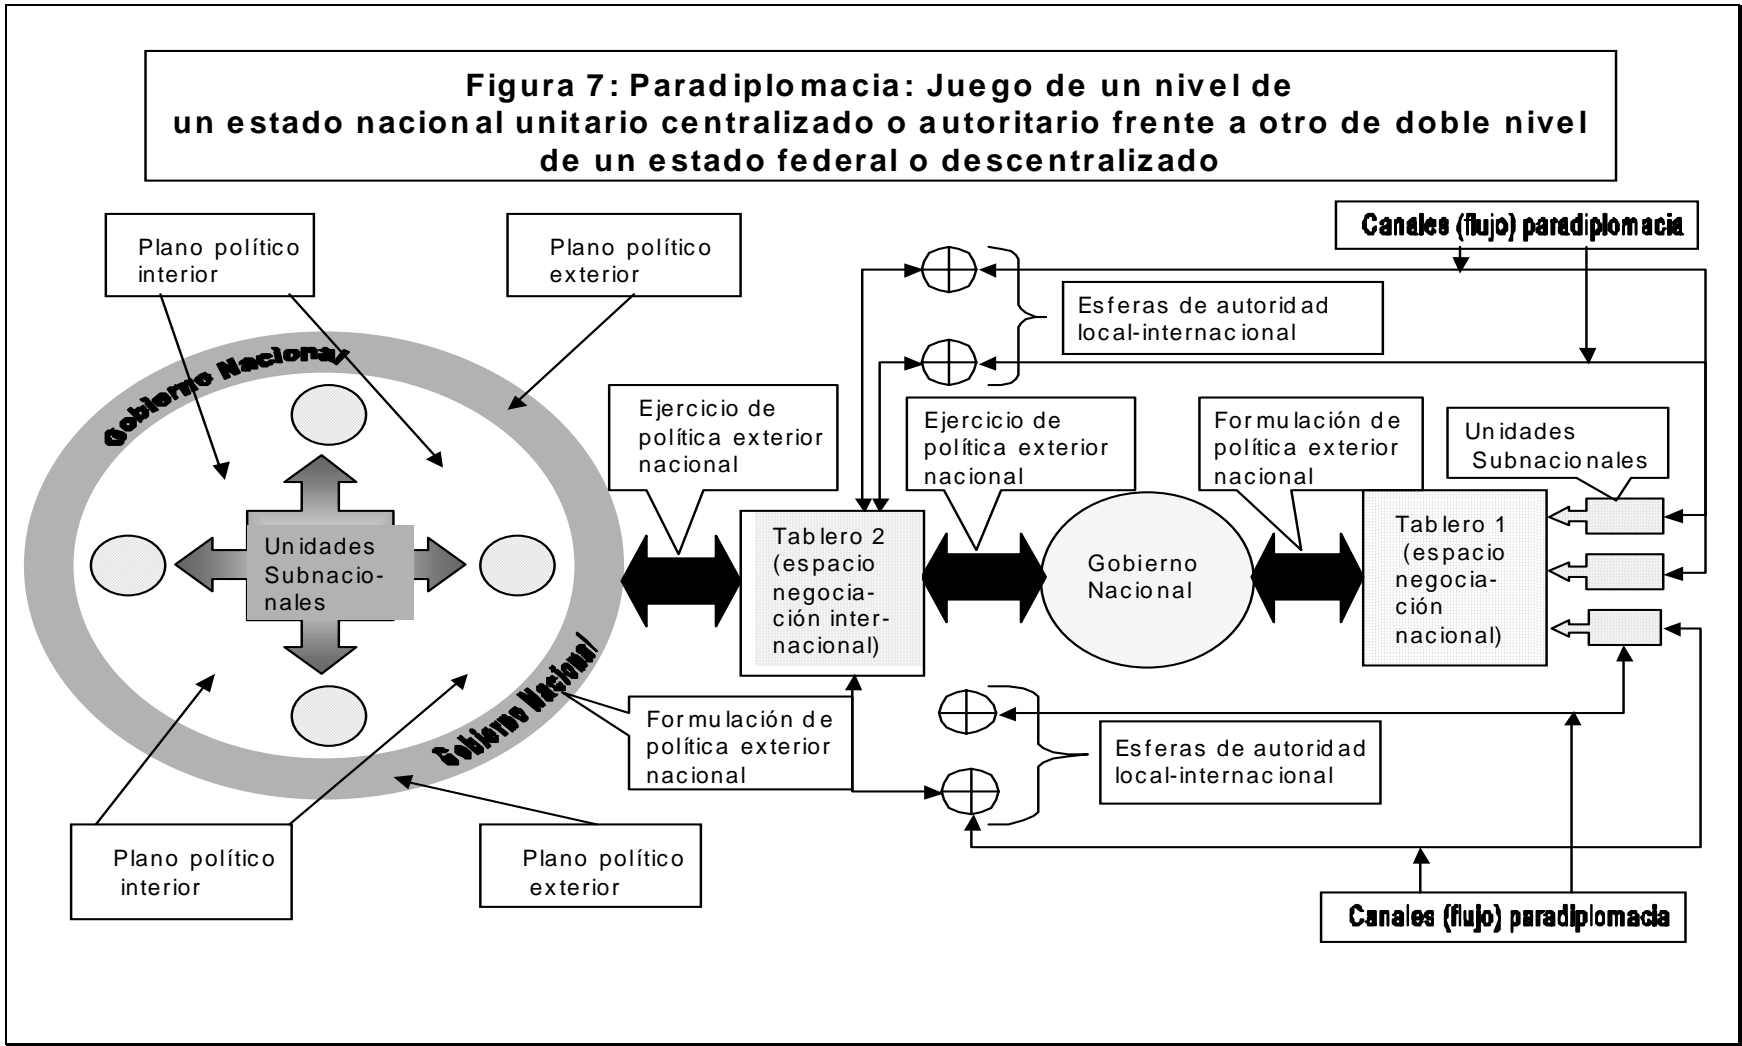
Figura 7: Paradiplomacia: Juego de un nivel de un estado nacional unitario centralizado o autoritario frente a otro de doble nivel de un estado federal o descentralizado

Plano político interior

Plano político exterior

Canales (flujo) paradiplomacia

Esferas de autoridad local-internacional

Gobierno Nacional

Ejercicio de política exterior nacional

Ejercicio de política exterior nacional

Formulación de política exterior nacional

Unidades Subnacionales

Unidades Subnacionales

Tablero 2 (espacio negociación internacional)

Gobierno Nacional

Tablero 1 (espacio negociación nacional)

Gobierno Nacional

Formulación de política exterior nacional

Esferas de autoridad local-internacional

Plano político interior

Plano político exterior

Canales (flujo) paradiplomacia